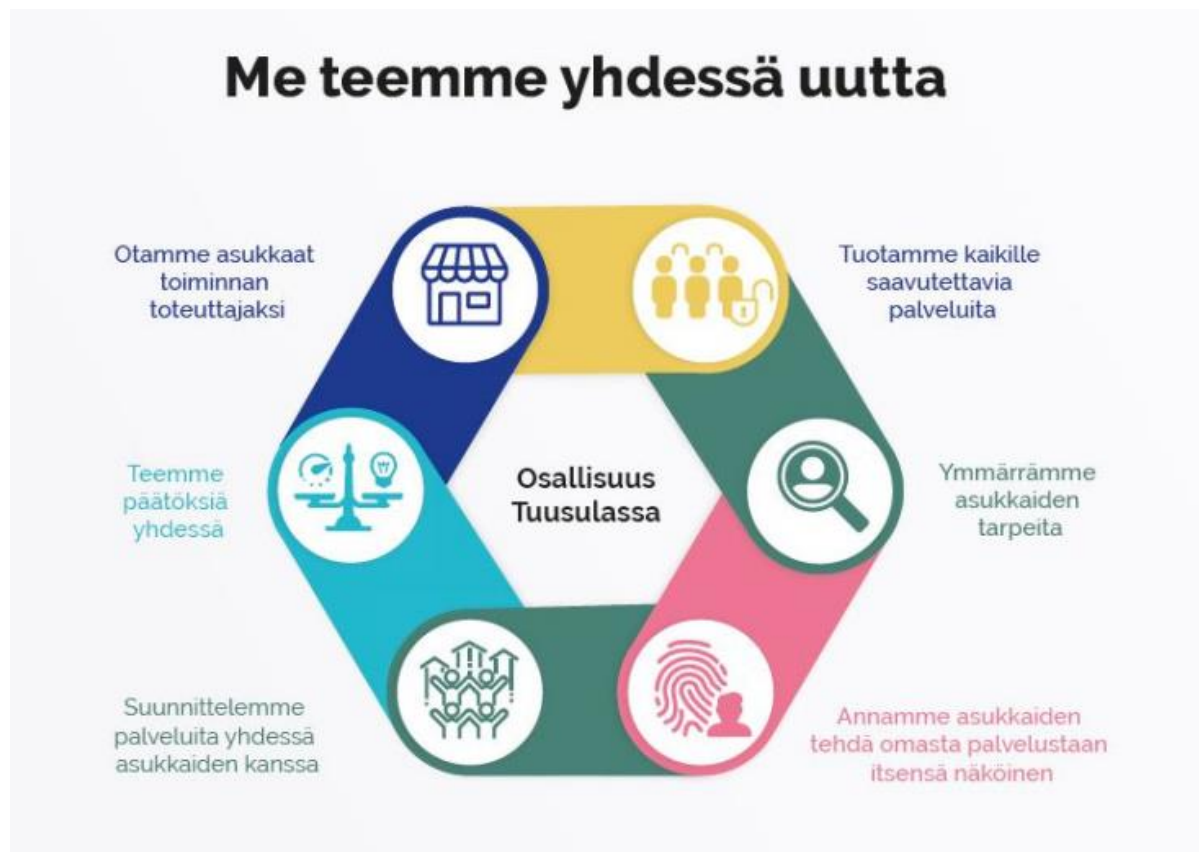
Me teemme yhdessä uutta

Otamme asukkaat toiminnan toteuttajaksi

Tuotamme kaikille saavutettavia palveluita

Teemme päätöksiä yhdessä

Osallisuus Tuusulassa

Ymmärrämme asukkaiden tarpeita

Suunnittelemme palveluita yhdessä asukkaiden kanssa

Annamme asukkaiden tehdä omasta palvelustaan itsensä näköinen